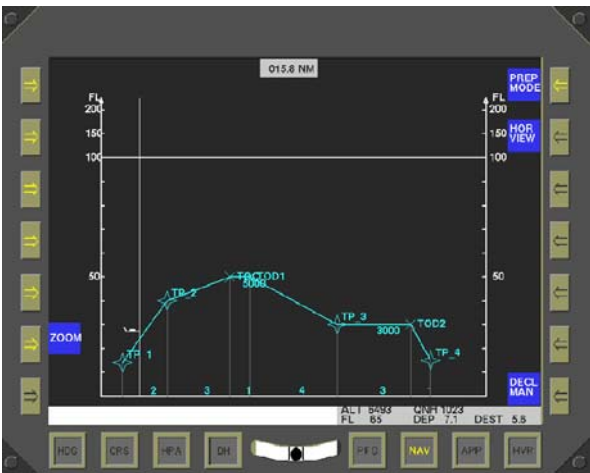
015.8 NM

PREP MODE

HOR VIEW

ZOOM

DECL MAN

FL 200 150 100 50

FL 200 150 100 50

TP 1
TP 2
TOCTOD1
5000
TP 3
3000
TOD2
TP 4

2 3 1 4 3

ALT 5493 QNH 1023
FL 65 DEP 7.1 DEST 5.5

HDG CRS HPA DH PFD NAV APP HVR